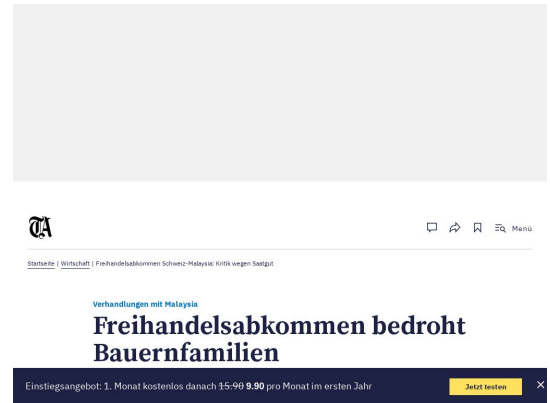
TA

Menü

Startseite | Wirtschaft | Freihandelsabkommen Schweiz-Malaysia: Kritik wegen Saatgut

Verhandlungen mit Malaysia

Freihandelsabkommen bedroht Bauernfamilien

Einstiegsangebot: 1. Monat kostenlos danach ~~15.90~~ 9.90 pro Monat im ersten Jahr

Jetzt testen

×